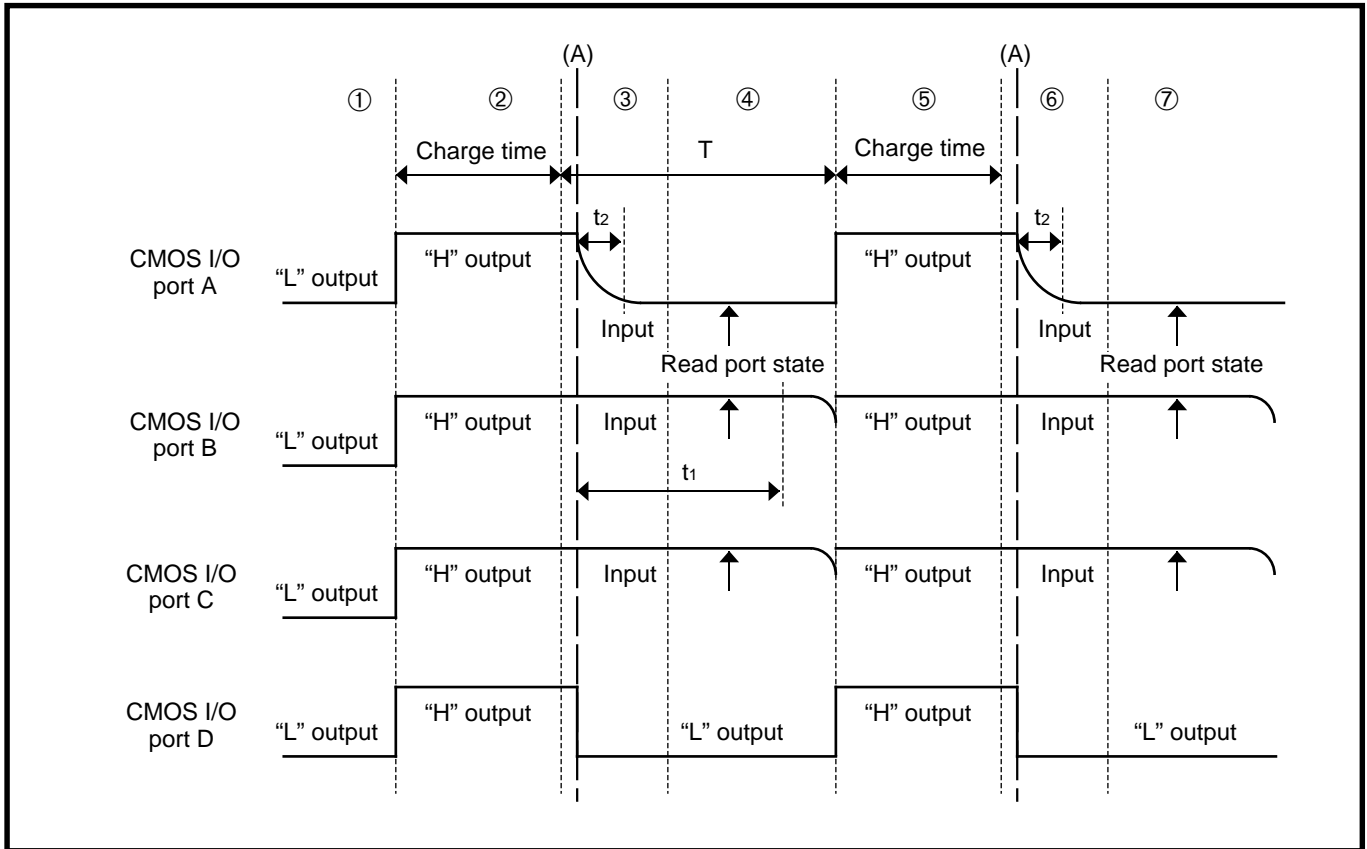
(A)
(A)
① ② ③ ④ ⑤ ⑥ ⑦
Charge time
T
Charge time
$t_2$
$t_2$
CMOS I/O port A
"L" output
"H" output
Input
Read port state
"H" output
Input
Read port state
CMOS I/O port B
"L" output
"H" output
Input
"H" output
Input
$t_1$
CMOS I/O port C
"L" output
"H" output
Input
"H" output
Input
CMOS I/O port D
"L" output
"H" output
"L" output
"H" output
"L" output